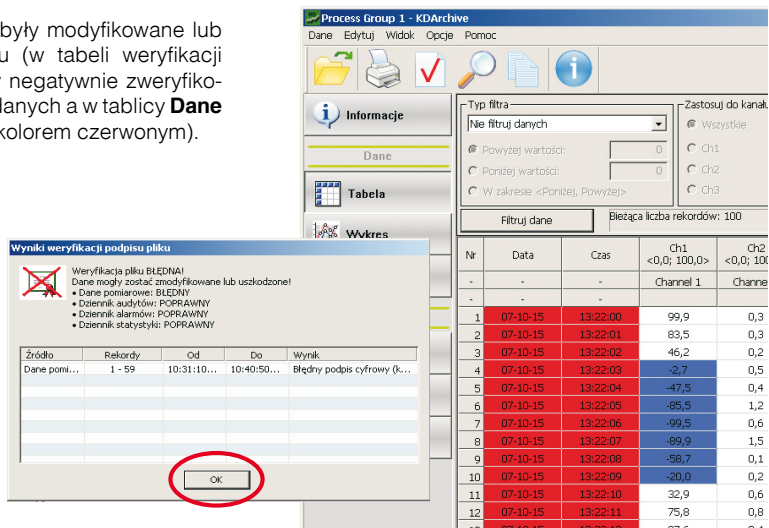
były modyfikowane lub u (w tabeli weryfikacji negatywnie zweryfiko- danych a w tablicy **Dane** kolorem czerwonym).

Process Group 1 - KDArchive

Dane Edytuj Widok Opcje Pomoc

Informacje

Dane

Tabela

Wykres

Typ filtra

Nie filtruj danych

Powyżej wartości: 0

Poniżej wartości: 0

W zakresie <Poniżej, Powyżej>

Zastosuj do kanału

Wszystkie

Ch1

Ch2

Ch3

Filtruj dane

Bieżąca liczba rekordów: 100

| Nr | Data | Czas | Ch1 <0,0; 100,0> | Ch2 <0,0; 100 |
|---|---|---|---|---|
| - | - | - | Channel 1 | Channe |
| - | - | - | | |
| 1 | 07-10-15 | 13:22:00 | 99,9 | 0,3 |
| 2 | 07-10-15 | 13:22:01 | 83,5 | 0,3 |
| 3 | 07-10-15 | 13:22:02 | 46,2 | 0,2 |
| 4 | 07-10-15 | 13:22:03 | -2,7 | 0,5 |
| 5 | 07-10-15 | 13:22:04 | -47,5 | 0,4 |
| 6 | 07-10-15 | 13:22:05 | -85,5 | 1,2 |
| 7 | 07-10-15 | 13:22:06 | -99,5 | 0,6 |
| 8 | 07-10-15 | 13:22:07 | -89,9 | 1,5 |
| 9 | 07-10-15 | 13:22:08 | -58,7 | 0,1 |
| 10 | 07-10-15 | 13:22:09 | -20,0 | 0,2 |
| 11 | 07-10-15 | 13:22:10 | 32,9 | 0,6 |
| 12 | 07-10-15 | 13:22:11 | 75,8 | 0,8 |

Wyniki weryfikacji podpisu pliku

Weryfikacja pliku BŁĘDNA!
Dane mogły zostać zmodyfikowane lub uszkodzone!
• Dane pomiarowe: BŁĘDNY
• Dziennik audytów: POPRAWNY
• Dziennik alarmów: POPRAWNY
• Dziennik statystyki: POPRAWNY

| Źródło | Rekordy | Od | Do | Wynik |
|---|---|---|---|---|
| Dane pomi... | 1 - 59 | 10:31:10... | 10:40:50... | Błędny podpis cyfrowy (k... |

OK